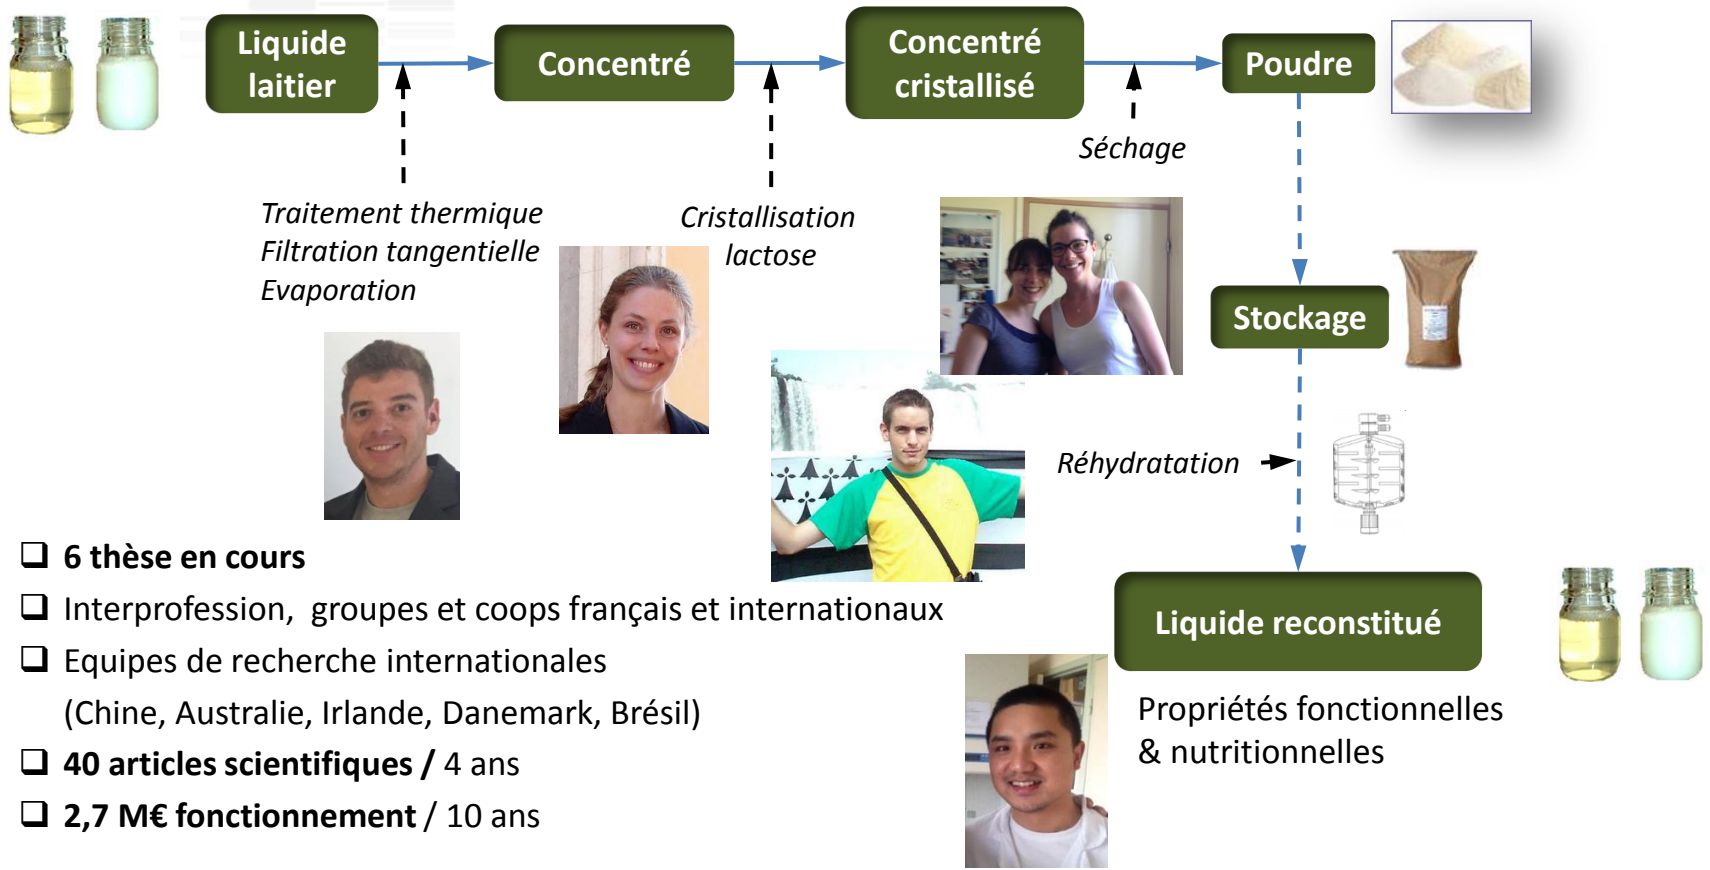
Liquide laitier

Concentré

Concentré cristallisé

Poudre

Séchage

Traitement thermique
Filtration tangentielle
Evaporation

Cristallisation lactose

Stockage

Réhydratation

Liquide reconstitué

Propriétés fonctionnelles & nutritionnelles

❑ 6 thèse en cours
❑ Interprofession, groupes et coops français et internationaux
❑ Equipes de recherche internationales (Chine, Australie, Irlande, Danemark, Brésil)
❑ 40 articles scientifiques / 4 ans
❑ 2,7 M€ fonctionnement / 10 ans